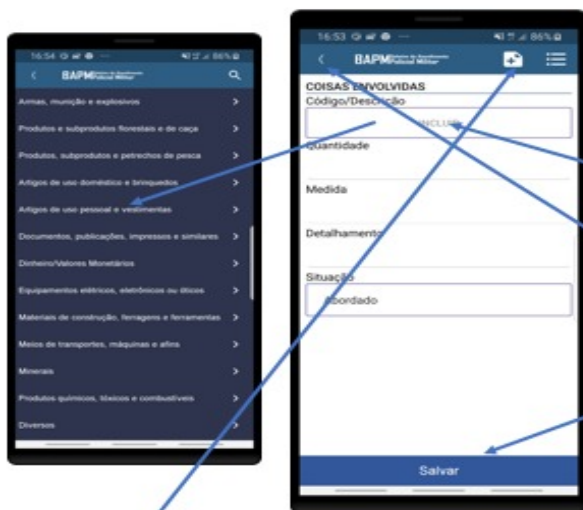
16:54 86%

BAPM

Armas, munição e explosivos

Produtos e subprodutos florestais e de caça

Produtos, subprodutos e petrechos de pesca

Artigos de uso doméstico e brinquedos

Artigos de uso pessoal e vestimentas

Documentos, publicações, impressos e similares

Dinheiro/Valores Monetários

Equipamentos elétricos, eletrônicos ou óticos

Materiais de construção, ferragens e ferramentas

Meios de transportes, máquinas e afins

Minerais

Produtos químicos, tóxicos e combustíveis

Diversos

16:53 86%

BAPM

COISAS ENVOLVIDAS

Código/Descrição

INCLUIR

Quantidade

Medida

Detalhamento

Situação

Abordado

Salvar